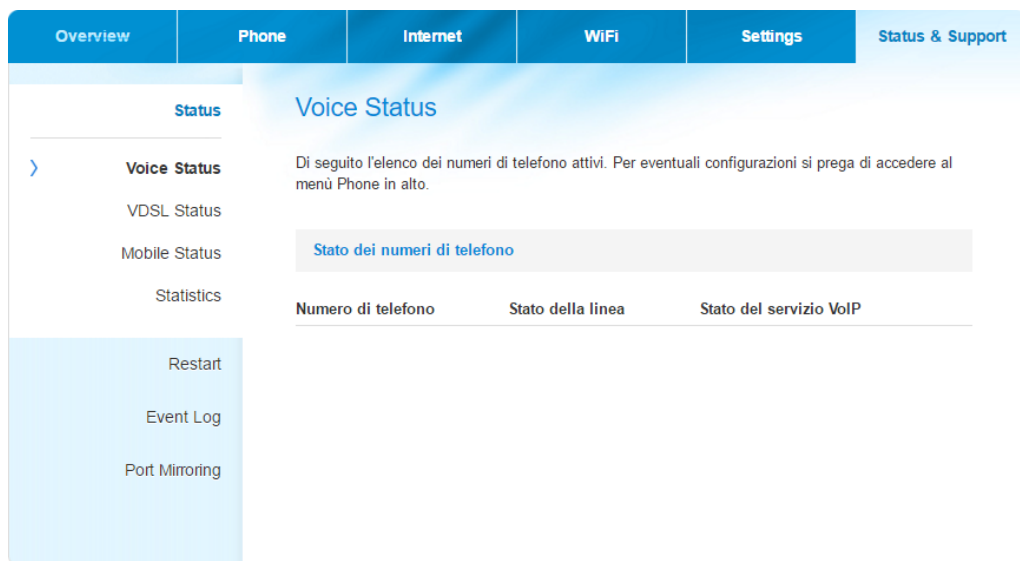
Overview | Phone | Internet | WiFi | Settings | Status & Support

Status

Voice Status

VDSL Status

Mobile Status

Statistics

Restart

Event Log

Port Mirroring

Voice Status

Di seguito l'elenco dei numeri di telefono attivi. Per eventuali configurazioni si prega di accedere al menù Phone in alto.

Stato dei numeri di telefono

| Numero di telefono | Stato della linea | Stato del servizio VoIP |
|---|---|---|